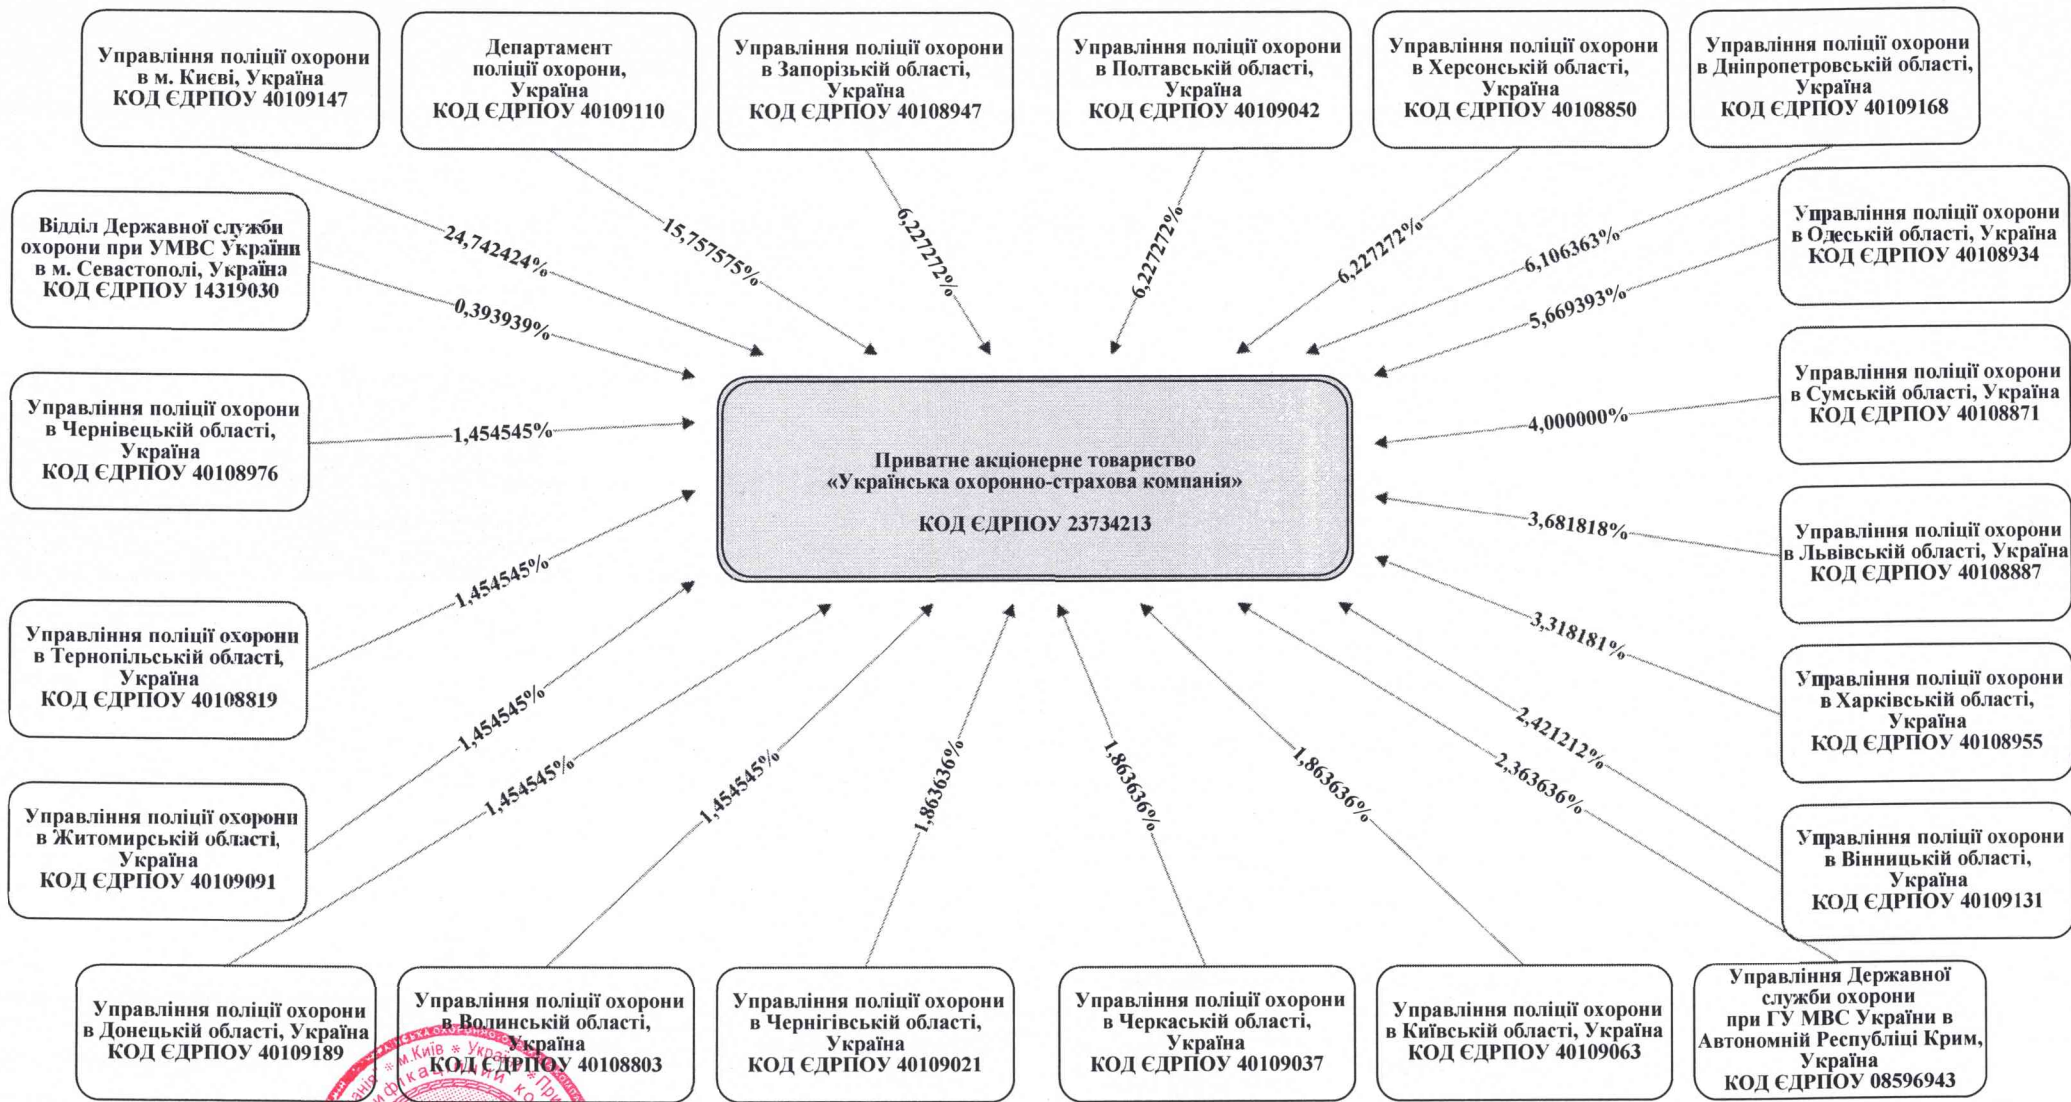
Управління поліції охорони в м. Києві, Україна
КОД ЄДРПОУ 40109147

Департамент поліції охорони, Україна
КОД ЄДРПОУ 40109110

Управління поліції охорони в Запорізькій області, Україна
КОД ЄДРПОУ 40108947

Управління поліції охорони в Полтавській області, Україна
КОД ЄДРПОУ 40109042

Управління поліції охорони в Херсонській області, Україна
КОД ЄДРПОУ 40108850

Управління поліції охорони в Дніпропетровській області, Україна
КОД ЄДРПОУ 40109168

Відділ Державної служби охорони при УМВС України в м. Севастополі, Україна
КОД ЄДРПОУ 14319030

Управління поліції охорони в Одеській області, Україна
КОД ЄДРПОУ 40108934

24,742424%

15,757575%

6,227272%

6,227272%

6,227272%

6,106363%

0,393939%

5,669393%

Управління поліції охорони в Сумській області, Україна
КОД ЄДРПОУ 40108871

Управління поліції охорони в Чернівецькій області, Україна
КОД ЄДРПОУ 40108976

1,454545%

4,000000%

Приватне акціонерне товариство «Українська охоронно-страхова компанія»

КОД ЄДРПОУ 23734213

3,681818%

Управління поліції охорони в Львівській області, Україна
КОД ЄДРПОУ 40108887

1,454545%

Управління поліції охорони в Тернопільській області, Україна
КОД ЄДРПОУ 40108819

3,318181%

Управління поліції охорони в Харківській області, Україна
КОД ЄДРПОУ 40108955

1,454545%

2,421212%

1,454545%

1,454545%

1,863636%

1,863636%

1,863636%

2,363636%

Управління поліції охорони в Житомирській області, Україна
КОД ЄДРПОУ 40109091

Управління поліції охорони в Вінницькій області, Україна
КОД ЄДРПОУ 40109131

Управління поліції охорони в Донецькій області, Україна
КОД ЄДРПОУ 40109189

Управління поліції охорони в Волинській області, Україна
КОД ЄДРПОУ 40108803

Управління поліції охорони в Чернігівській області, Україна
КОД ЄДРПОУ 40109021

Управління поліції охорони в Черкаській області, Україна
КОД ЄДРПОУ 40109037

Управління поліції охорони в Київській області, Україна
КОД ЄДРПОУ 40109063

Управління Державної служби охорони при ГУ МВС України в Автономній Республіці Крим, Україна
КОД ЄДРПОУ 08596943

м.Київ * Укра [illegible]